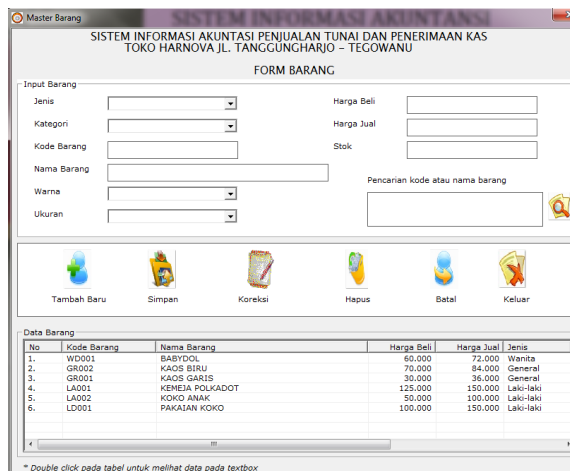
Master Barang

SISTEM INFORMASI AKUNTANSI

SISTEM INFORMASI AKUNTANSI PENJUALAN TUNAI DAN PENERIMAAN KAS
TOKO HARNOVA JL. TANGGUNGHARJO - TEGOWANU

FORM BARANG

Input Barang

Jenis

Kategori

Kode Barang

Nama Barang

Warna

Ukuran

Harga Beli

Harga Jual

Stok

Pencarian kode atau nama barang

Tambah Baru

Simpan

Koreksi

Hapus

Batal

Keluar

Data Barang

| No | Kode Barang | Nama Barang | Harga Beli | Harga Jual | Jenis |
|---|---|---|---|---|---|
| 1. | WD001 | BABYDOL | 60.000 | 72.000 | Wanita |
| 2. | GR002 | KAOS BIRU | 70.000 | 84.000 | General |
| 3. | GR001 | KAOS GARIS | 30.000 | 36.000 | General |
| 4. | LA001 | KEMEJA POLKADOT | 125.000 | 150.000 | Laki-laki |
| 5. | LA002 | KOKO ANAK | 50.000 | 100.000 | Laki-laki |
| 6. | LD001 | PAKAIAN KOKO | 100.000 | 150.000 | Laki-laki |

* Double click pada tabel untuk melihat data pada textbox